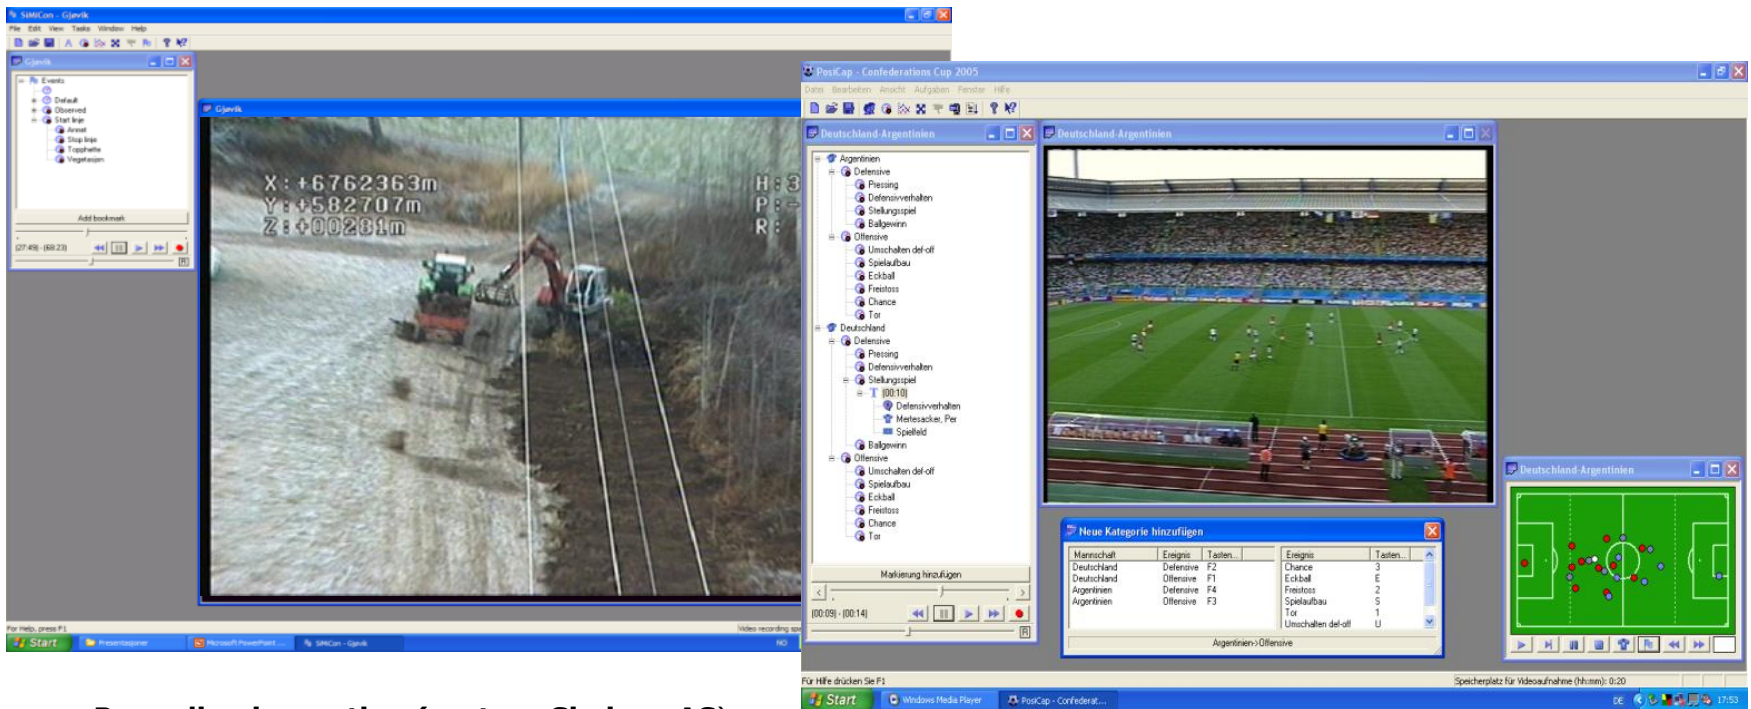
SIMICon - Gjøvik
File Edit View Tasks Window Help
Gjøvik
Events
Default
Observed
Start linje
Annet
Stop linje
Topphette
Vegetasjon
Add bookmark
[27:49] - [69:23]
Gjøvik
X: +6762363m
Y: +582707m
Z: +00281m
H: 3
P: -
R:
For Help, press F1
Video recording sp
Start
Presentasjoner
Microsoft PowerPoint...
SIMICon - Gjøvik
NO

PosiCap - Confederations Cup 2005
Datei Bearbeiten Ansicht Aufgaben Fenster Hilfe
Deutschland-Argentinien
Argentinien
Defensive
Pressing
Defensivverhalten
Stellungsspiel
Ballgewinn
Offensive
Umschalten def-off
Spielaufbau
Eckball
Freistoss
Chance
Tor
Deutschland
Defensive
Pressing
Defensivverhalten
Stellungsspiel
[00:10]
Defensivverhalten
Mertesacker, Per
Spielfeld
Ballgewinn
Offensive
Umschalten def-off
Spielaufbau
Eckball
Freistoss
Chance
Tor
Markierung hinzufügen
[00:09] - [00:14]
Deutschland-Argentinien
Deutschland-Argentinien
Neue Kategorie hinzufügen

| Mannschaft | Ereignis | Tasten... |
|---|---|---|
| Deutschland | Defensive | F2 |
| Deutschland | Offensive | F1 |
| Argentinien | Defensive | F4 |
| Argentinien | Offensive | F3 |

| Ereignis | Tasten... |
|---|---|
| Chance | 3 |
| Eckball | E |
| Freistoss | 2 |
| Spielaufbau | S |
| Tor | 1 |
| Umschalten def-off | U |

Argentinien->Offensive
Für Hilfe drücken Sie F1
Speicherplatz für Videoaufnahme (hh:mm): 0:20
Start
Windows Media Player
PosiCap - Confederat...
DE
17:53